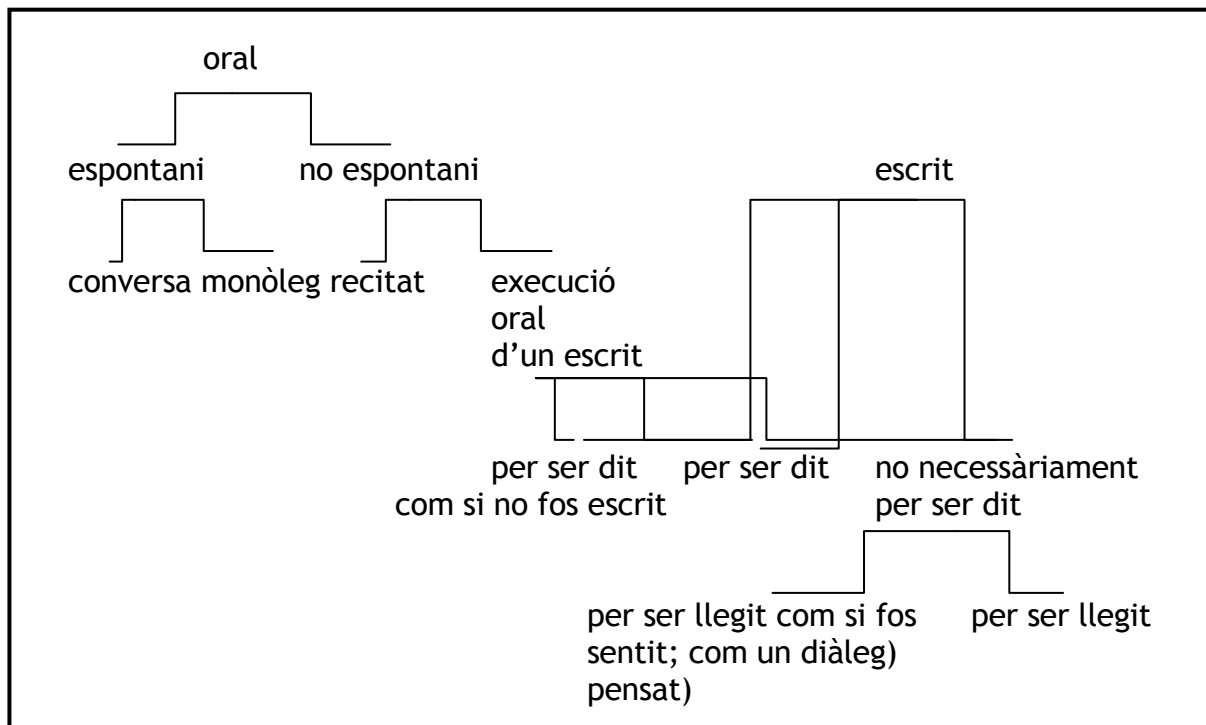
oral

espontani

no espontani

escrit

conversa

monòleg

recitat

execució oral d'un escrit

per ser dit com si no fos escrit

per ser dit

no necessàriament per ser dit

per ser llegit com si fos sentit; com un diàleg) pensat)

per ser llegit